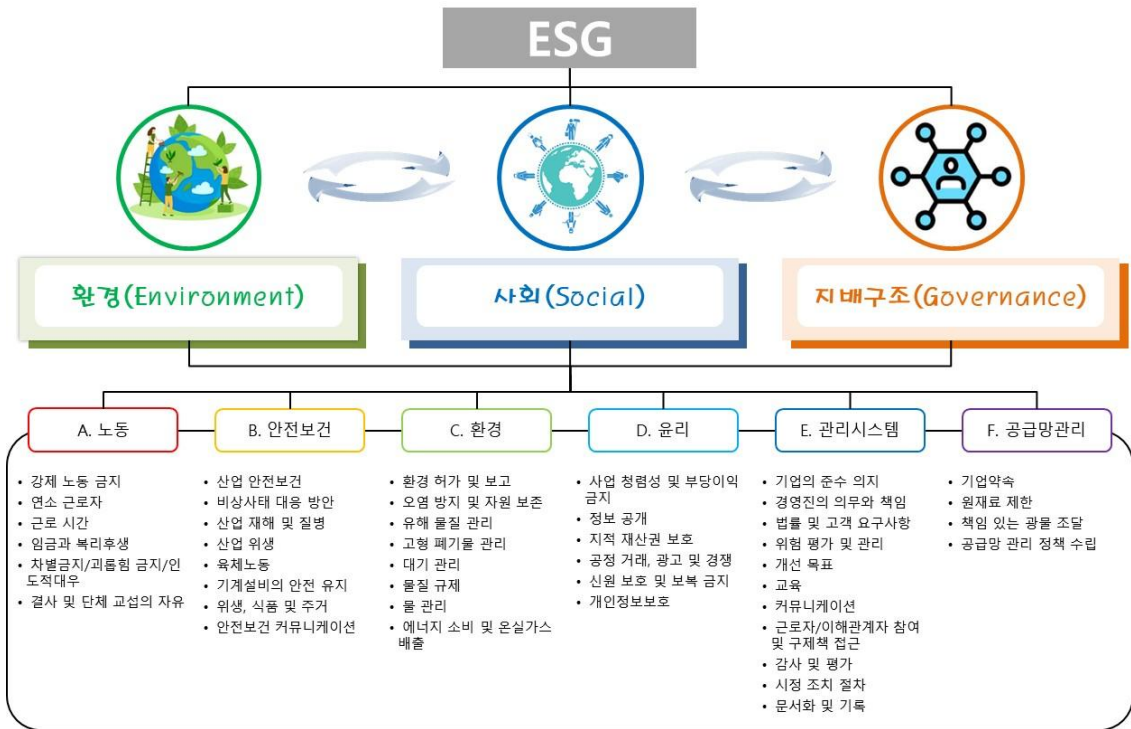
ESG

환경(Environment)

사회(Social)

지배구조(Governance)

A. 노동

- 강제 노동 금지
- 연소 근로자
- 근로 시간
- 임금과 복리후생
- 차별금지/괴롭힘 금지/인도적대우
- 결사 및 단체 교섭의 자유

B. 안전보건

- 산업 안전보건
- 비상사태 대응 방안
- 산업 재해 및 질병
- 산업 위생
- 육체노동
- 기계설비의 안전 유지
- 위생, 식품 및 주거
- 안전보건 커뮤니케이션

C. 환경

- 환경 허가 및 보고
- 오염 방지 및 자원 보존
- 유해 물질 관리
- 고형 폐기물 관리
- 대기 관리
- 물질 규제
- 물 관리
- 에너지 소비 및 온실가스 배출

D. 윤리

- 사업 청렴성 및 부당이익 금지
- 정보 공개
- 지적 재산권 보호
- 공정 거래, 광고 및 경쟁
- 신원 보호 및 보복 금지
- 개인정보보호

E. 관리시스템

- 기업의 준수 의지
- 경영진의 의무와 책임
- 법률 및 고객 요구사항
- 위험 평가 및 관리
- 개선 목표
- 교육
- 커뮤니케이션
- 근로자/이해관계자 참여 및 구제책 접근
- 감사 및 평가
- 시정 조치 절차
- 문서화 및 기록

F. 공급망관리

- 기업약속
- 원재료 제한
- 책임 있는 광물 조달
- 공급망 관리 정책 수립